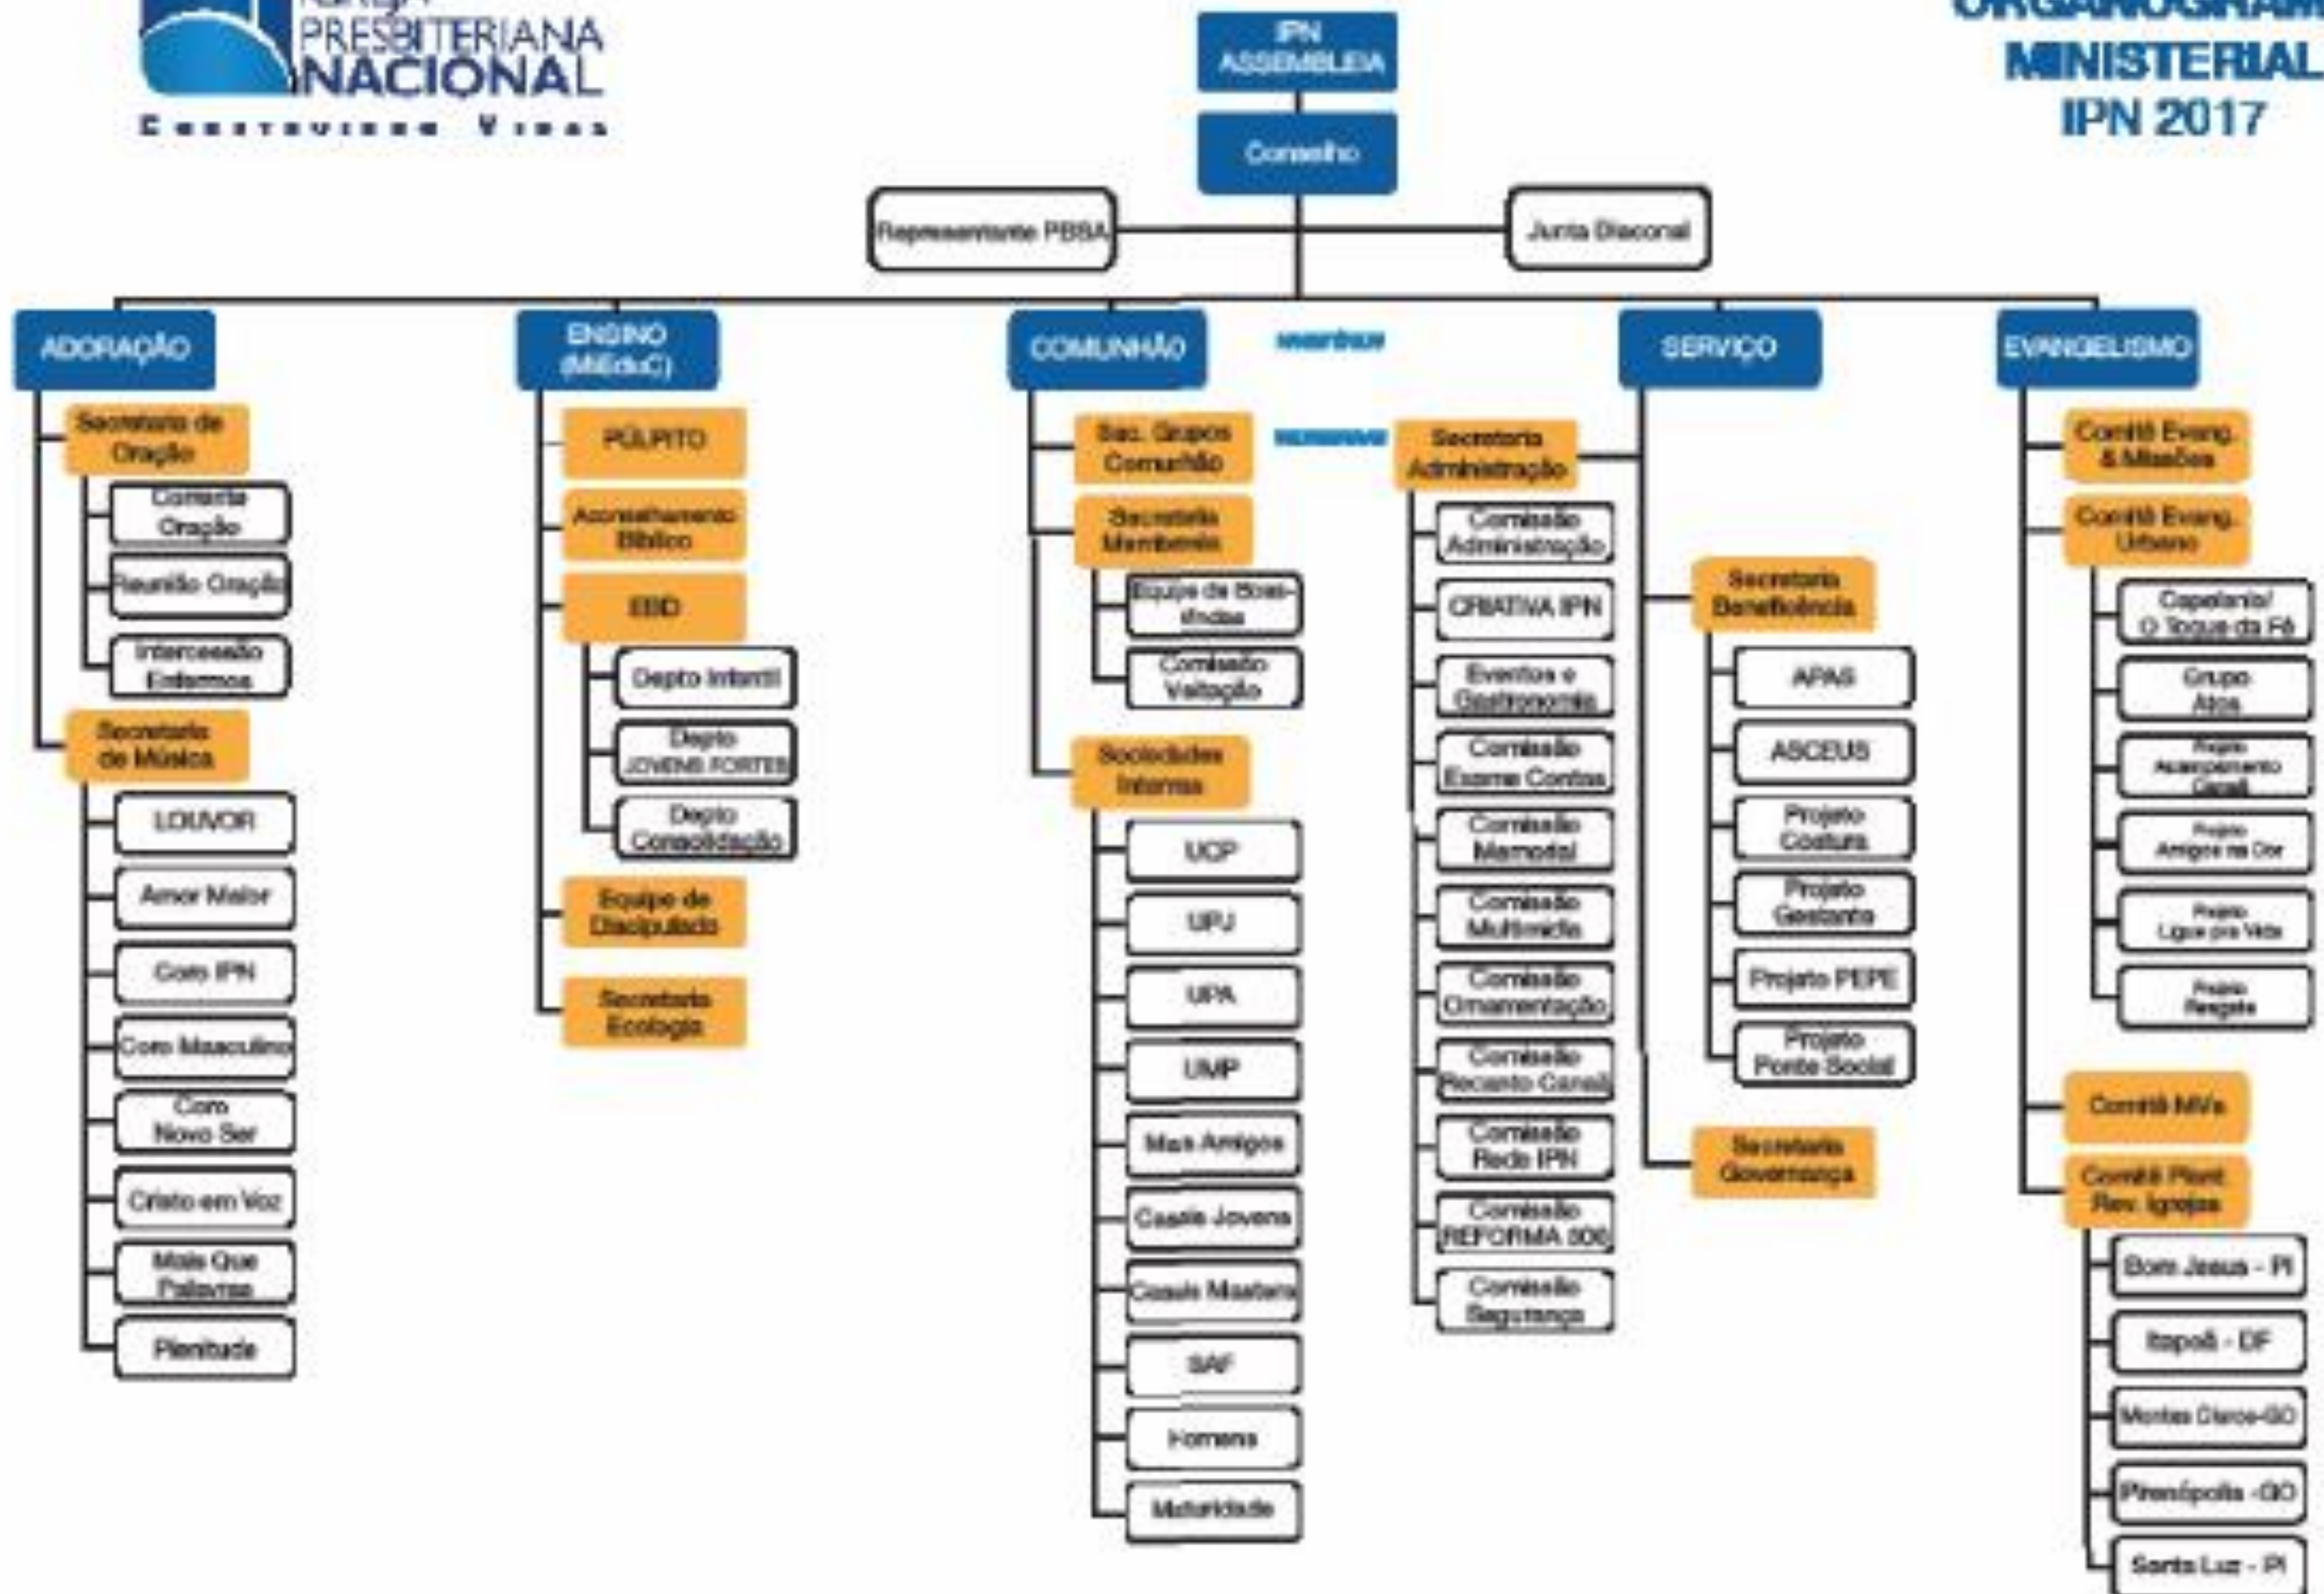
PRESBITERIANA NACIONAL
Construindo Vidas

ORGANOGRAMA MINISTERIAL IPN 2017

IPN ASSEMBLEIA
Conselho
Representante PBSA
Junta Diaconal

ADORAÇÃO
Secretaria de Oração
Corrente Oração
Reunião Oração
Intercessão Enfermos
Secretaria de Música
LOUVOR
Amor Maior
Coro IPN
Coro Masculino
Coro Novo Ser
Cristo em Voz
Mais Que Palavras
Plenitude

ENSINO (MiEduC)
PÚLPITO
Aconselhamento Bíblico
EBD
Depto Infantil
Depto JOVENS FORTES
Depto Consolidação
Equipe de Discipulado
Secretaria Ecologia

COMUNHÃO
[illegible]
Sec. Grupos Comunhão
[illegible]
Secretaria Membresia
Equipe de Boas-Vindas
Comissão Visitação
Sociedades Internas
UCP
UPJ
UPA
UMP
Mais Amigos
Casais Jovens
Casais Maduros
SAF
Homens
Maturidade

Secretaria Administração
Comissão Administração
CRIATIVA IPN
Eventos e Gastronomia
Comissão Exame Contas
Comissão Memorial
Comissão Multimídia
Comissão Ornamentação
Comissão Recanto Canaã
Comissão Rede IPN
Comissão REFORMA 500
Comissão Segurança

SERVIÇO
Secretaria Beneficência
APAS
ASCEUS
Projeto Costura
Projeto Gestante
Projeto PEPE
Projeto Ponte Social
Secretaria Governança

EVANGELISMO
Comitê Evang. & Missões
Comitê Evang. Urbano
Capelania/ O Toque da Fé
Grupo Atos
Projeto Acampamento Canaã
Projeto Amigos na Dor
Projeto Ligue pra Vida
Projeto Resgate
Comitê MVs
Comitê Plant. Rev. Igrejas
Bom Jesus - PI
Itapoã - DF
Montes Claros-GO
Pirenópolis -GO
Santa Luz - PI